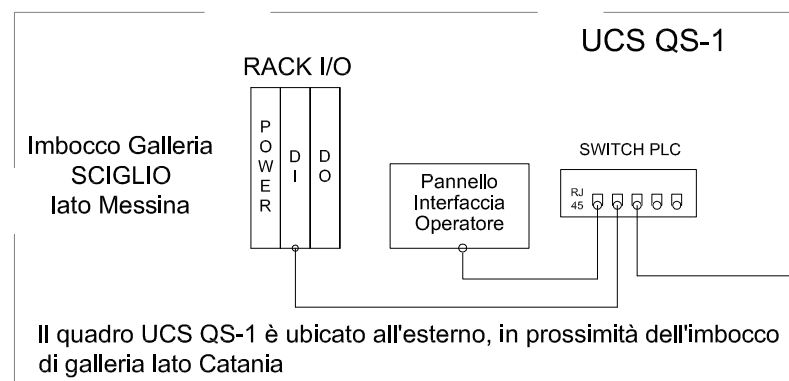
UCS QS-1

RACK I/O

POWER

DI

DO

Imbocco Galleria SCIGLIO lato Messina

Pannello Interfaccia Operatore

SWITCH PLC

RJ 45

Il quadro UCS QS-1 è ubicato all'esterno, in prossimità dell'imbocco di galleria lato Catania